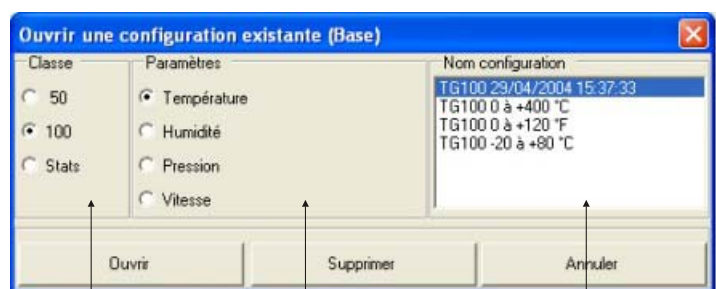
Ouvrir une configuration existante (Base)

Classe
50
100
Stats

Paramètres
Température
Humidité
Pression
Vitesse

Nom configuration
TG100 29/04/2004 15:37:33
TG100 0 à +400 °C
TG100 0 à +120 °F
TG100 -20 à +80 °C

Ouvrir
Supprimer
Annuler